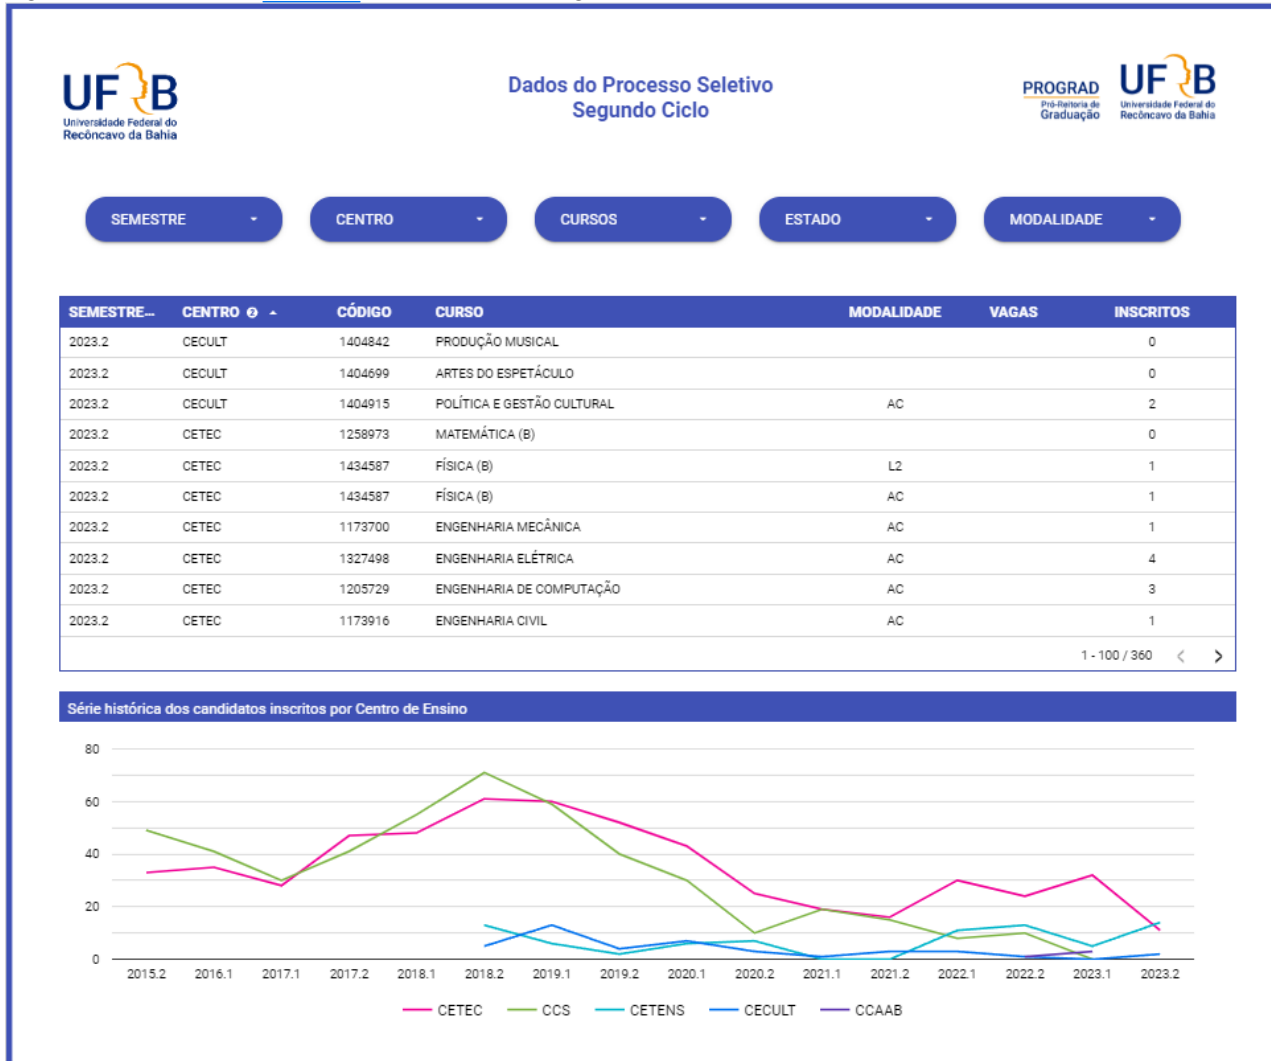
UFRB
Universidade Federal do Recôncavo da Bahia

Dados do Processo Seletivo
Segundo Ciclo

PROGRAD
Pró-Reitoria de Graduação

UFRB
Universidade Federal do Recôncavo da Bahia

SEMESTRE
CENTRO
CURSOS
ESTADO
MODALIDADE

| SEMESTRE... | CENTRO | CÓDIGO | CURSO | MODALIDADE | VAGAS | INSCRITOS |
|---|---|---|---|---|---|---|
| 2023.2 | CECULT | 1404842 | PRODUÇÃO MUSICAL | | | 0 |
| 2023.2 | CECULT | 1404699 | ARTES DO ESPETÁCULO | | | 0 |
| 2023.2 | CECULT | 1404915 | POLÍTICA E GESTÃO CULTURAL | AC | | 2 |
| 2023.2 | CETEC | 1258973 | MATEMÁTICA (B) | | | 0 |
| 2023.2 | CETEC | 1434587 | FÍSICA (B) | L2 | | 1 |
| 2023.2 | CETEC | 1434587 | FÍSICA (B) | AC | | 1 |
| 2023.2 | CETEC | 1173700 | ENGENHARIA MECÂNICA | AC | | 1 |
| 2023.2 | CETEC | 1327498 | ENGENHARIA ELÉTRICA | AC | | 4 |
| 2023.2 | CETEC | 1205729 | ENGENHARIA DE COMPUTAÇÃO | AC | | 3 |
| 2023.2 | CETEC | 1173916 | ENGENHARIA CIVIL | AC | | 1 |

1 - 100 / 360

Série histórica dos candidatos inscritos por Centro de Ensino

80
60
40
20
0

2015.2 2016.1 2017.1 2017.2 2018.1 2018.2 2019.1 2019.2 2020.1 2020.2 2021.1 2021.2 2022.1 2022.2 2023.1 2023.2

CETEC CCS CETENS CECULT CCAAB